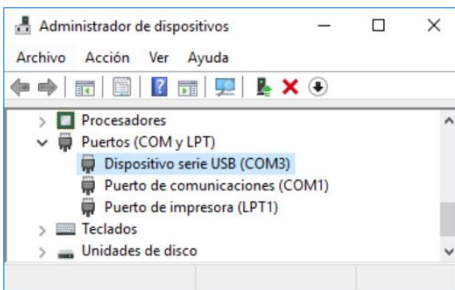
Administrador de dispositivos

Archivo Acción Ver Ayuda

Procesadores
Puertos (COM y LPT)
Dispositivo serie USB (COM3)
Puerto de comunicaciones (COM1)
Puerto de impresora (LPT1)
Teclados
Unidades de disco